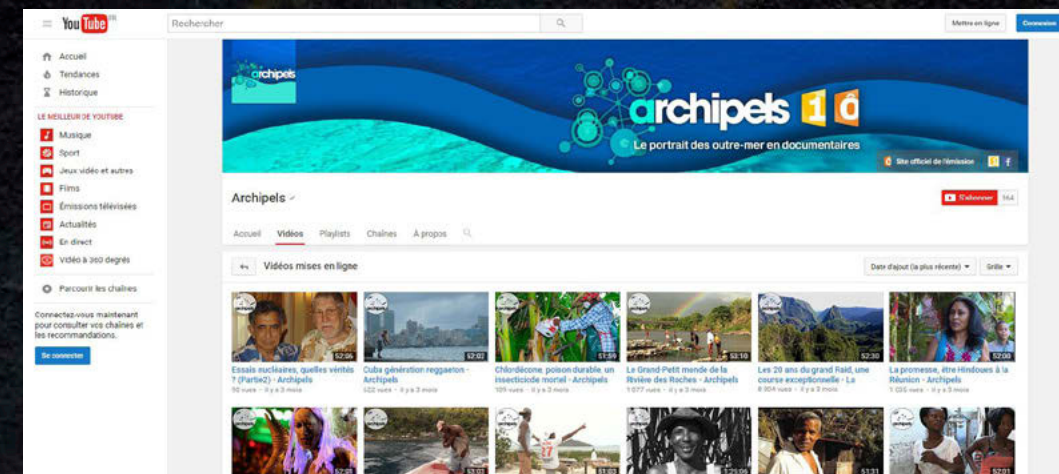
YouTube FR

Rechercher

Mettre en ligne

Connexion

Accueil

Tendances

Historique

LE MEILLEUR DE YOUTUBE

Musique

Sport

Jeux vidéo et autres

Films

Émissions télévisées

Actualités

En direct

Vidéo à 360 degrés

Parcourir les chaînes

Connectez-vous maintenant pour consulter vos chaînes et les recommandations.

Se connecter

archipels

archipels 1ô

Le portrait des outre-mer en documentaires

Site officiel de l'émission

Archipels

S'abonner 164

Accueil Vidéos Playlists Chaînes À propos

Vidéos mises en ligne

Date d'ajout (la plus récente)

Grille

52:06
Essais nucléaires, quelles vérités ? (Partie2) - Archipels
98 vues · il y a 3 mois

52:02
Cuba génération reggaeton - Archipels
522 vues · il y a 3 mois

51:59
Chlordécone, poison durable, un insecticide mortel - Archipels
109 vues · il y a 3 mois

53:10
Le Grand-Petit monde de la Rivière des Roches - Archipels
1 077 vues · il y a 3 mois

52:30
Les 20 ans du grand Raid, une course exceptionnelle - La
8 804 vues · il y a 3 mois

52:00
La promesse, être Hindoues à la Réunion - Archipels
1 035 vues · il y a 3 mois

52:01

53:02

51:03

1:29:06

51:31

52:01